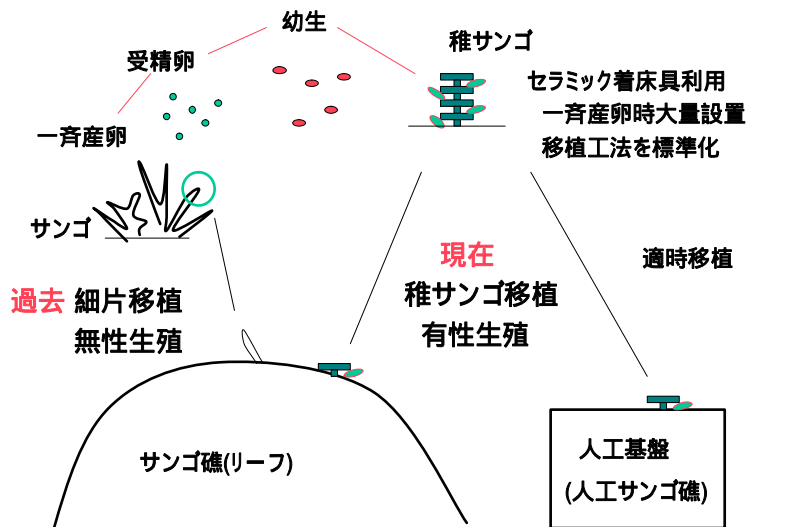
幼生

受精卵

稚サンゴ

セラミック着床具利用
一斉産卵時大量設置
移植工法を標準化

一斉産卵

サンゴ

過去 細片移植
無性生殖

現在
稚サンゴ移植
有性生殖

適時移植

サンゴ礁(リーフ)

人工基盤
(人工サンゴ礁)